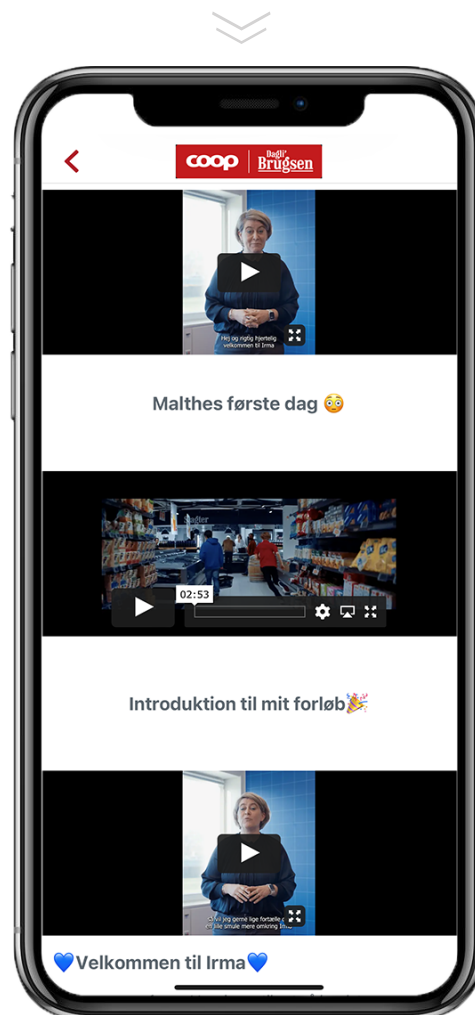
coop | Dagli' Brugsen

Hej og rigtig hjertelig velkommen til Irma

Malthes første dag 😳

02:53

Introduktion til mit forløb🎉

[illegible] vil jeg gerne lige fortælle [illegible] en lille smule mere omkring Irma

💙Velkommen til Irma💙